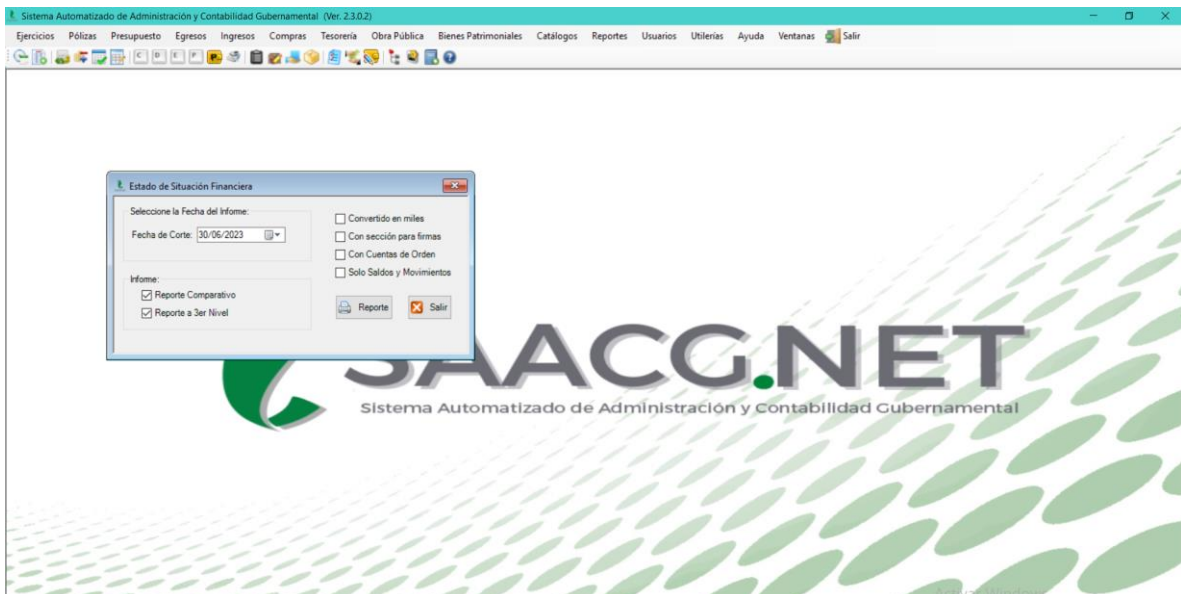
Sistema Automatizado de Administración y Contabilidad Gubernamental (Ver. 2.3.0.2)

Ejercicios Pólizas Presupuesto Egresos Ingresos Compras Tesorería Obra Pública Bienes Patrimoniales Catálogos Reportes Usuarios Utilerías Ayuda Ventanas Salir

Estado de Situación Financiera

Seleccione la Fecha del Infome:

Fecha de Corte: 30/06/2023

Informe:

Reporte Comparativo

Reporte a 3er Nivel

Convertido en miles

Con sección para firmas

Con Cuentas de Orden

Solo Saldos y Movimientos

Reporte

Salir

SAACG.NET

Sistema Automatizado de Administración y Contabilidad Gubernamental